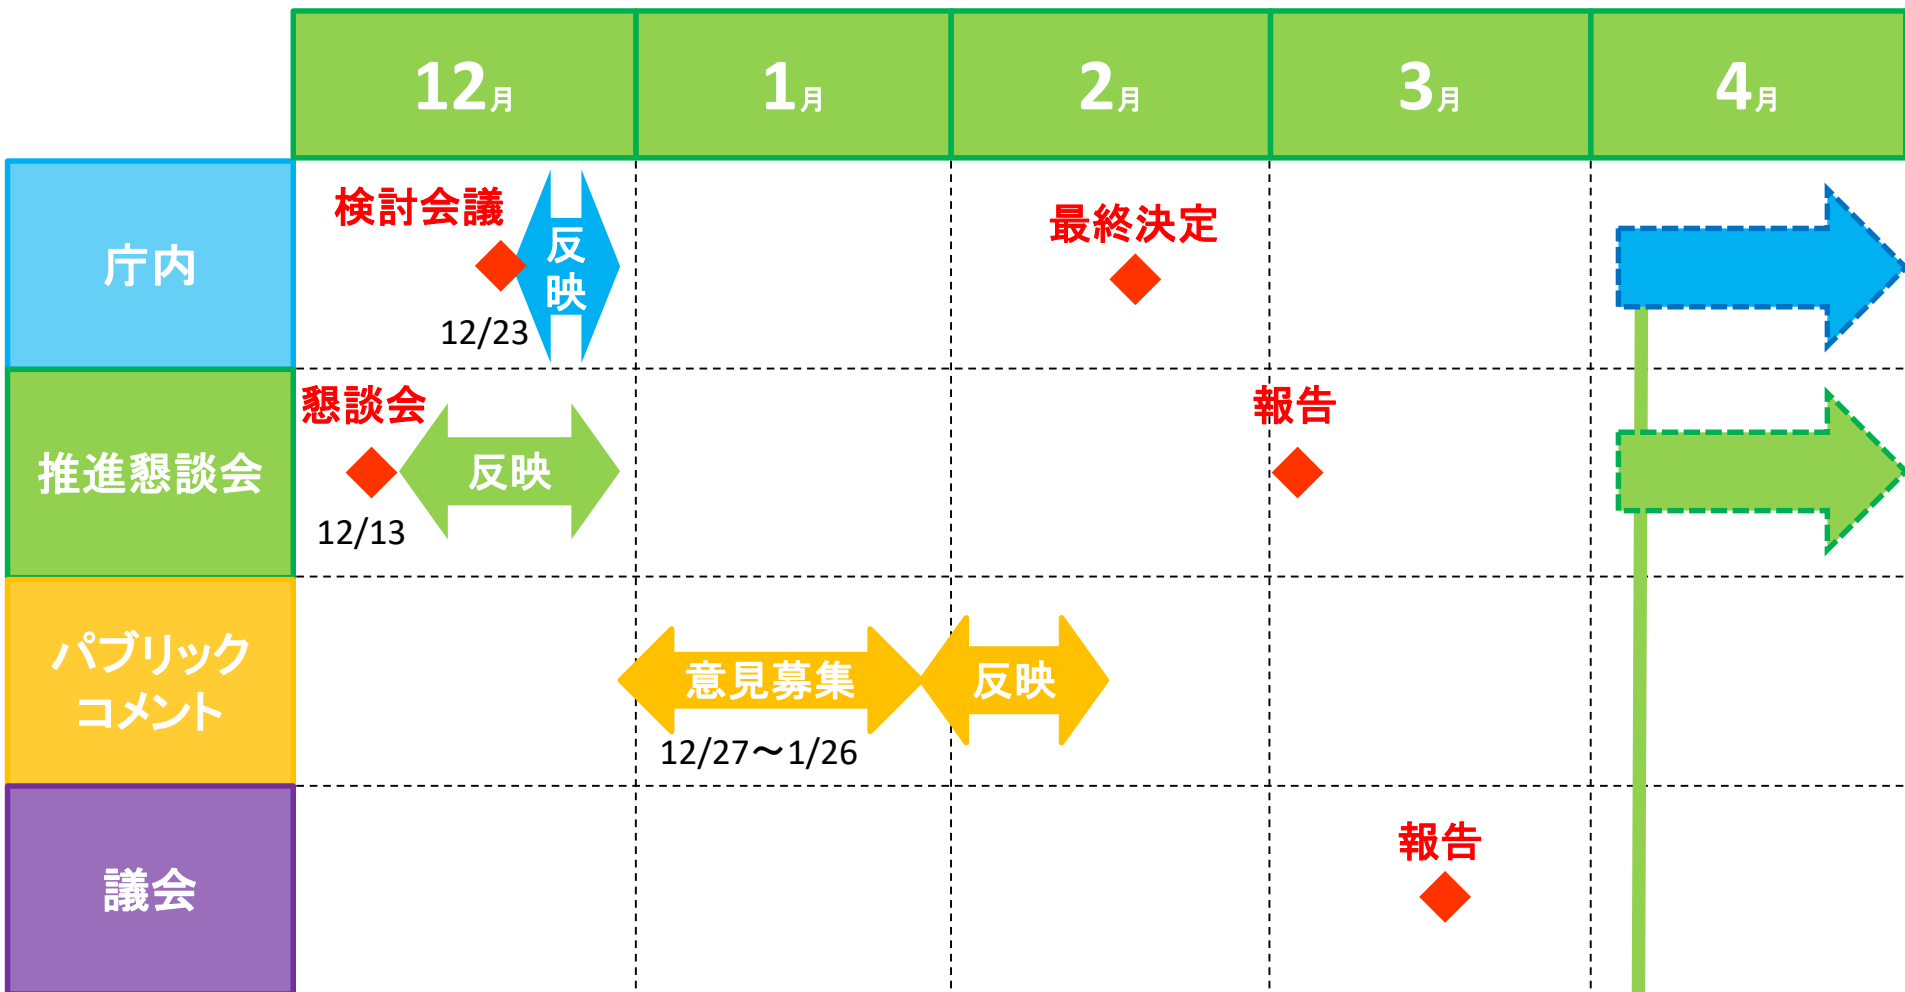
| | 12月 | 1月 | 2月 | 3月 | 4月 |
|---|---|---|---|---|---|
| 庁内 | 検討会議 12/23 反映 | | 最終決定 | | |
| 推進懇談会 | 懇談会 12/13 反映 | | | 報告 | |
| パブリックコメント | | 意見募集 12/27～1/26 | 反映 | | |
| 議会 | | | | 報告 | |